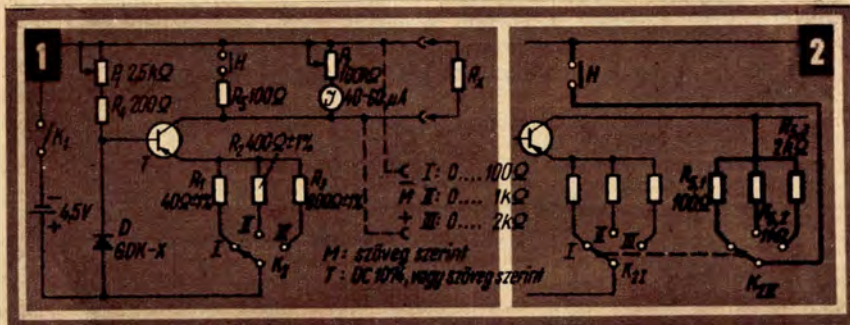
1

$P_1$ 2,5kΩ
$R_1$ 200Ω
$K_1$
4,5V
+
T
D
GDK-X
H
$R_5$ 100Ω
$R_2$ 400Ω±1%
$R_1$ 40Ω±1%
$R_3$ 800Ω±1%
I
II
III
$K_2$
$P_2$ 100kΩ
J 40-60 μA
$R_x$
I: 0.... 100Ω
M II: 0.... 1kΩ
III: 0.... 2kΩ
M: szöveg szerint
T: DC 1014, vagy szöveg szerint

2

H
I
II
III
$K_{2I}$
$R_{3,1}$ 100Ω
$R_{3,2}$ 1kΩ
$R_{3,3}$ 2kΩ
$K_{2II}$